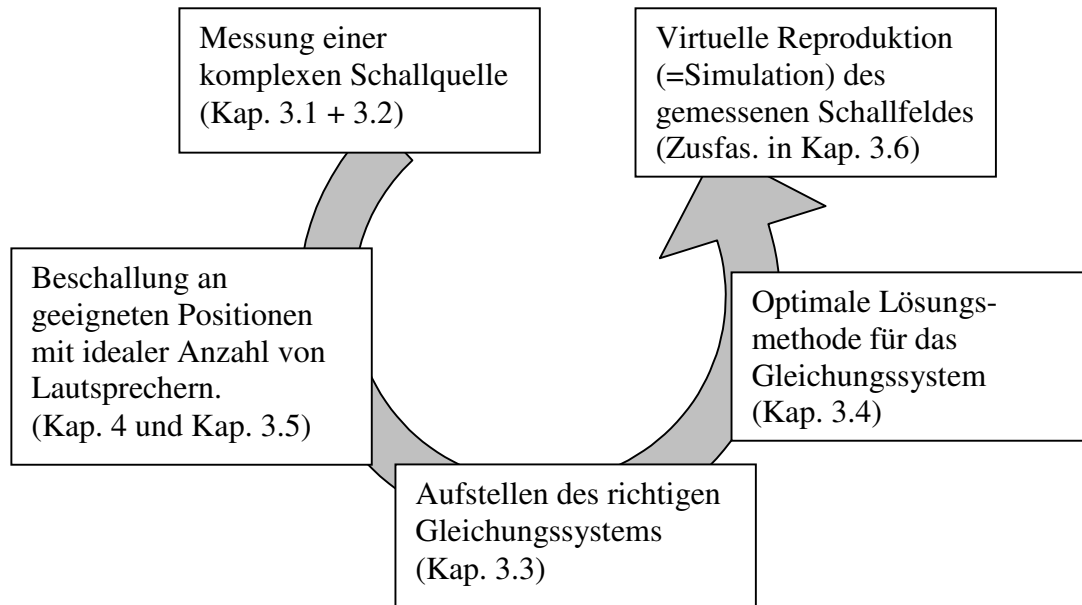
Messung einer komplexen Schallquelle (Kap. 3.1 + 3.2)

Virtuelle Reproduktion (=Simulation) des gemessenen Schallfeldes (Zusfas. in Kap. 3.6)

Beschallung an geeigneten Positionen mit idealer Anzahl von Lautsprechern. (Kap. 4 und Kap. 3.5)

Optimale Lösungsmethode für das Gleichungssystem (Kap. 3.4)

Aufstellen des richtigen Gleichungssystems (Kap. 3.3)